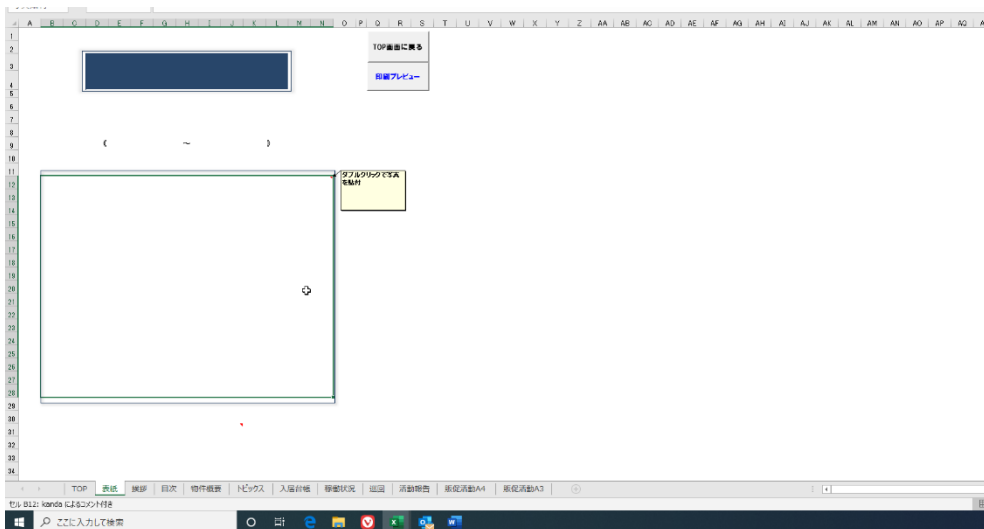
TOP画面に戻る

印刷プレビュー

( ~ )

ダブルクリックで写真を貼付

TOP | 表紙 | 挨拶 | 目次 | 物件概要 | トピックス | 入居者様 | 稼働状況 | 巡回 | 活動報告 | 販促活動A4 | 販促活動A3

セル B12: kanda によるコメント付き

ここに入力して検索